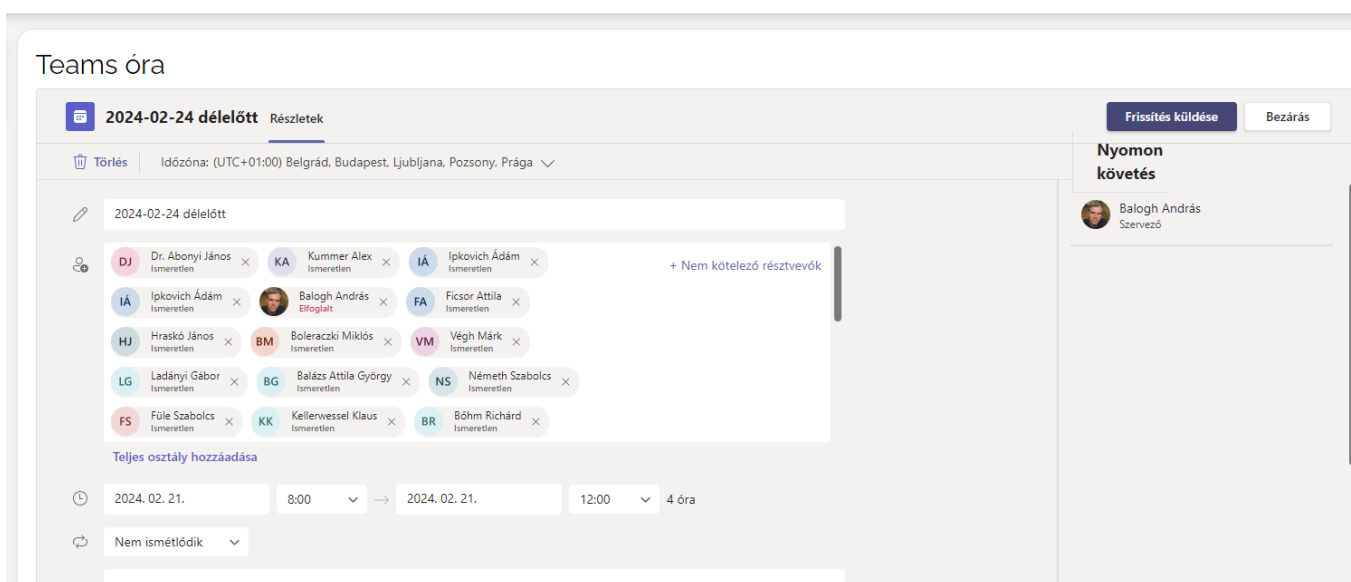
Teams óra

2024-02-24 délelőtt Részletek

Frissítés küldése Bezárás

Törlés Időzóna: (UTC+01:00) Belgrád, Budapest, Ljubljana, Pozsony, Prága

Nyomon követés

Balogh András
Szervező

2024-02-24 délelőtt

DJ Dr. Abonyi János Ismeretlen
KA Kummer Alex Ismeretlen
IÁ Ipkovich Ádám Ismeretlen
+ Nem kötelező résztvevők
IÁ Ipkovich Ádám Ismeretlen
Balogh András Elfoglalt
FA Ficsor Attila Ismeretlen
HJ Hraskó János Ismeretlen
BM Boleraczki Miklós Ismeretlen
VM Végh Márk Ismeretlen
LG Ladányi Gábor Ismeretlen
BG Balázs Attila György Ismeretlen
NS Németh Szabolcs Ismeretlen
FS Füle Szabolcs Ismeretlen
KK Kellerwessel Klaus Ismeretlen
BR Böhm Richárd Ismeretlen

Teljes osztály hozzáadása

2024. 02. 21. 8:00 → 2024. 02. 21. 12:00 4 óra

Nem ismétlődik